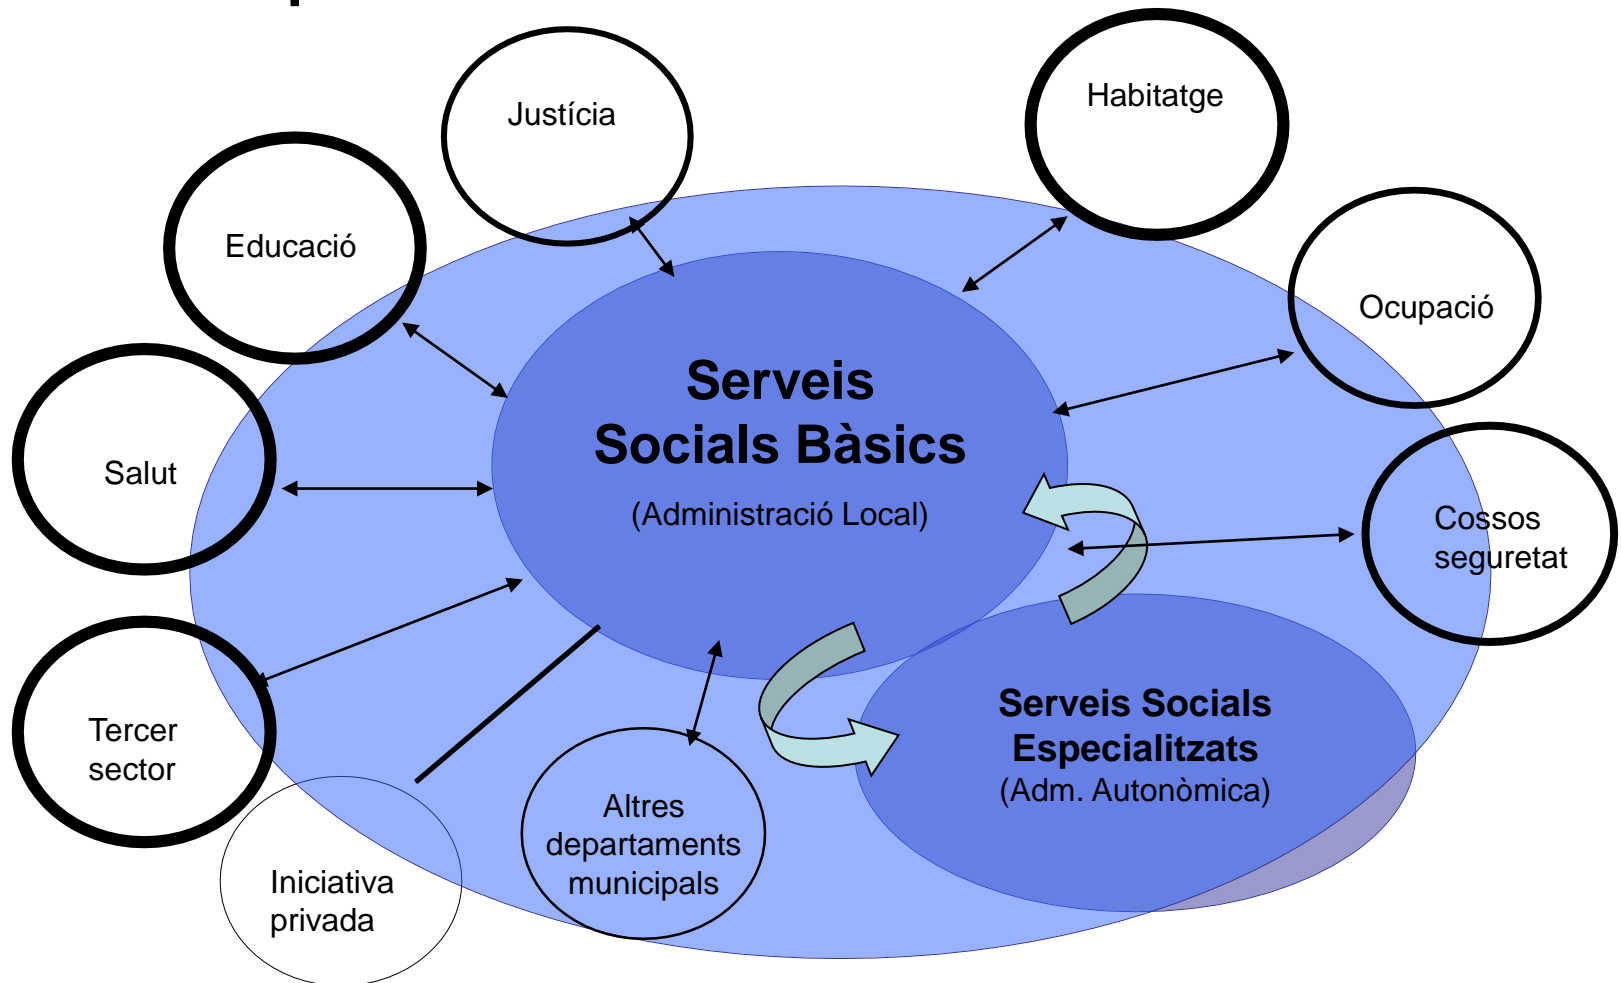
Justícia

Habitatge

Educació

Ocupació

Serveis Socials Bàsics

(Administració Local)

Salut

Cossos seguretat

Tercer sector

Serveis Socials Especialitzats

(Adm. Autonòmica)

Altres departaments municipals

Iniciativa privada